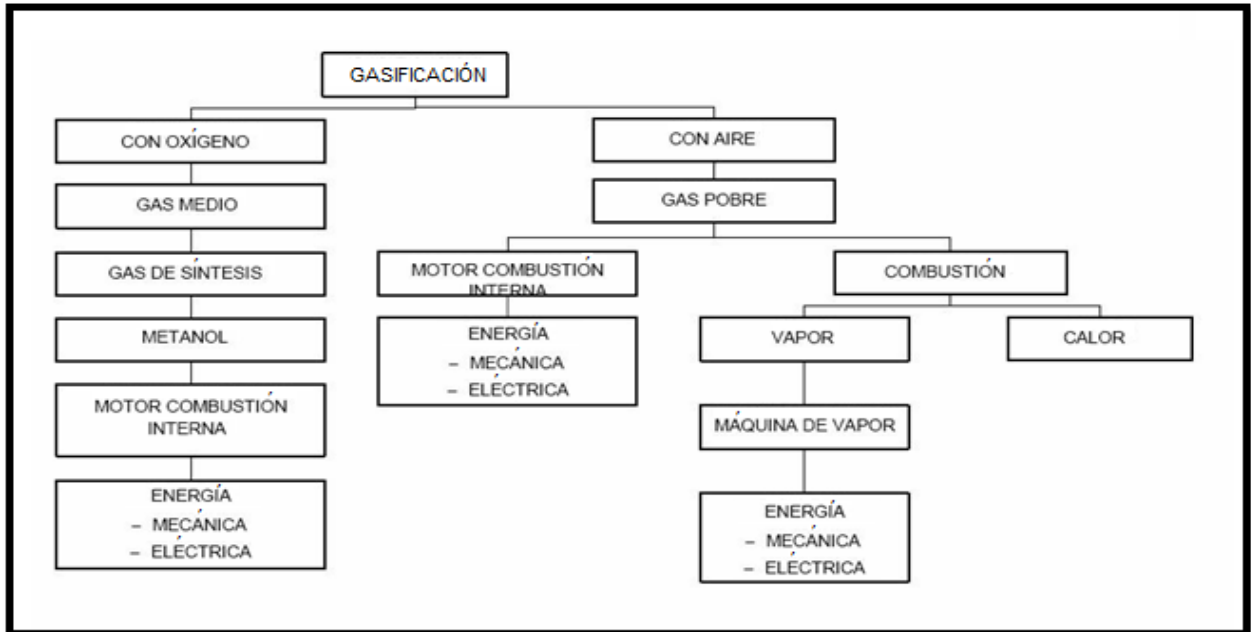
GASIFICACIÓN

CON OXÍGENO

GAS MEDIO

GAS DE SÍNTESIS

METANOL

MOTOR COMBUSTIÓN INTERNA

ENERGÍA
– MECÁNICA
– ELÉCTRICA

CON AIRE

GAS POBRE

MOTOR COMBUSTIÓN INTERNA

ENERGÍA
– MECÁNICA
– ELÉCTRICA

COMBUSTIÓN

VAPOR

MÁQUINA DE VAPOR

ENERGÍA
– MECÁNICA
– ELÉCTRICA

CALOR